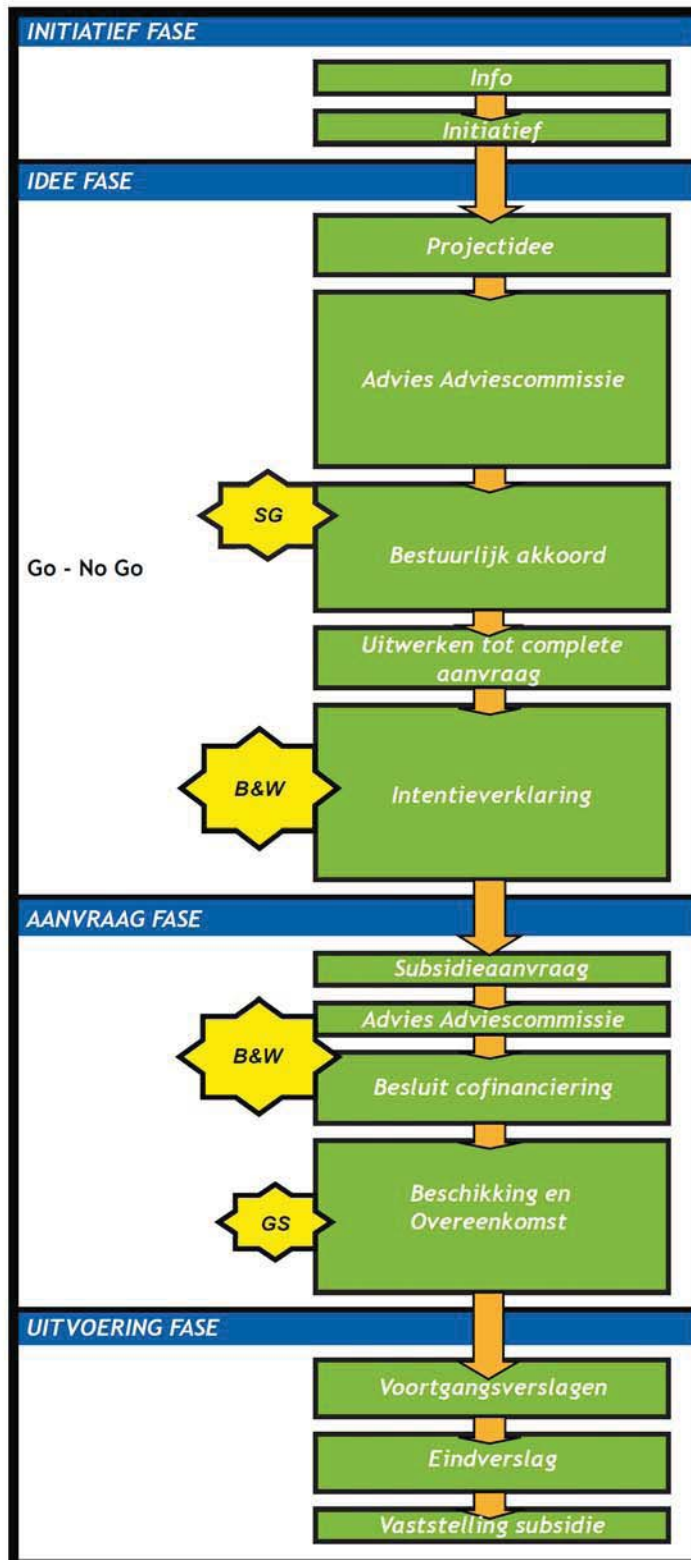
INITIATIEF FASE

Info

Initiatief

IDEE FASE

Projectidee

Advies Adviescommissie

SG

Go - No Go

Bestuurlijk akkoord

Uitwerken tot complete aanvraag

B&W

Intentieverklaring

AANVRAAG FASE

Subsidieaanvraag

Advies Adviescommissie

B&W

Besluit cofinanciering

GS

Beschikking en Overeenkomst

UITVOERING FASE

Voortgangsverslagen

Eindverslag

Vaststelling subsidie